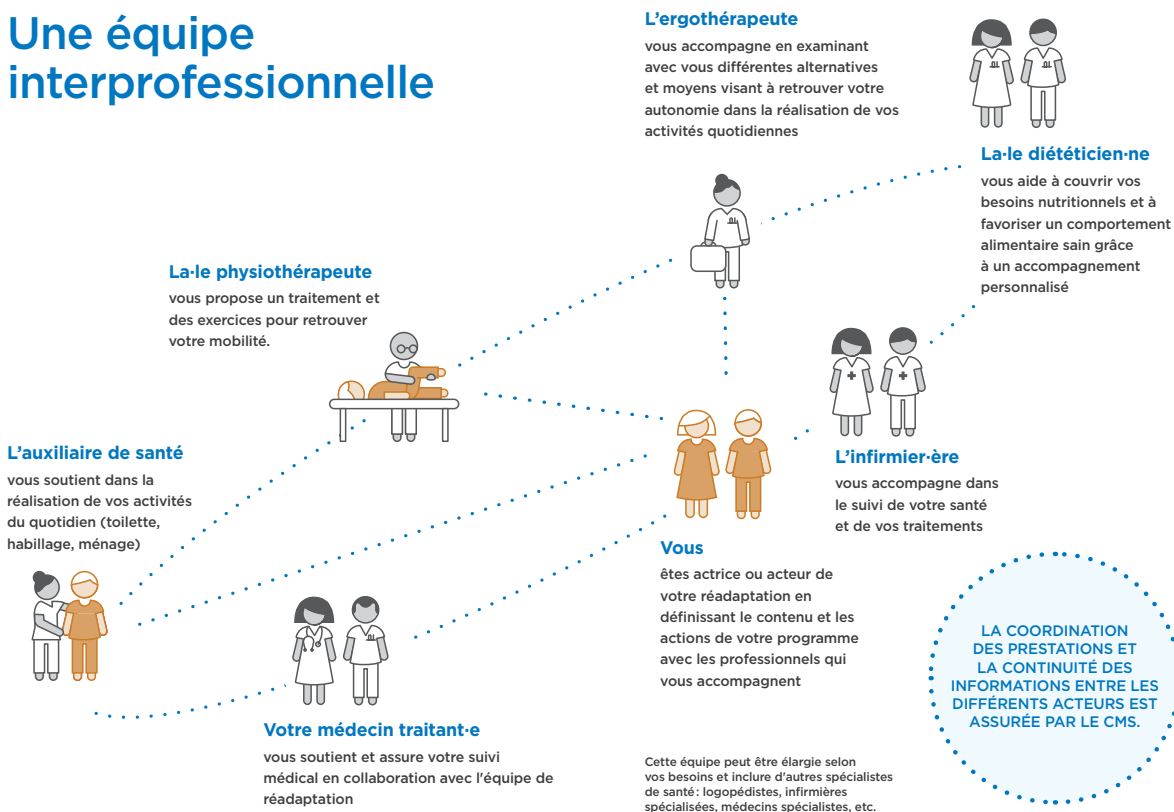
Une équipe interprofessionnelle

L'ergothérapeute
vous accompagne en examinant avec vous différentes alternatives et moyens visant à retrouver votre autonomie dans la réalisation de vos activités quotidiennes

La·le diététicien·ne
vous aide à couvrir vos besoins nutritionnels et à favoriser un comportement alimentaire sain grâce à un accompagnement personnalisé

La·le physiothérapeute
vous propose un traitement et des exercices pour retrouver votre mobilité.

L'auxiliaire de santé
vous soutient dans la réalisation de vos activités du quotidien (toilette, habillage, ménage)

L'infirmier·ère
vous accompagne dans le suivi de votre santé et de vos traitements

Vous
êtes actrice ou acteur de votre réadaptation en définissant le contenu et les actions de votre programme avec les professionnels qui vous accompagnent

LA COORDINATION DES PRESTATIONS ET LA CONTINUITÉ DES INFORMATIONS ENTRE LES DIFFÉRENTS ACTEURS EST ASSURÉE PAR LE CMS.

Votre médecin traitant·e
vous soutient et assure votre suivi médical en collaboration avec l'équipe de réadaptation

Cette équipe peut être élargie selon vos besoins et inclure d'autres spécialistes de santé : logopédistes, infirmières spécialisées, médecins spécialistes, etc.